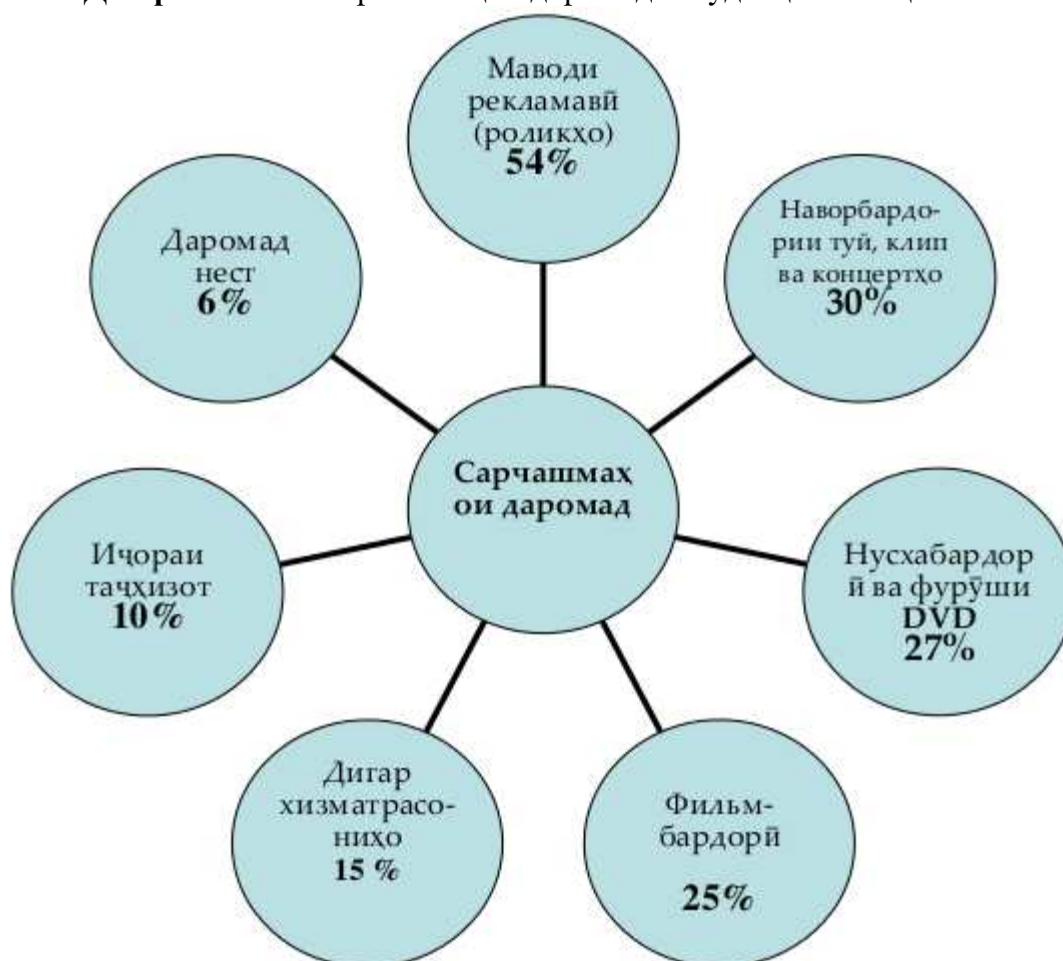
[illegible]

Маводи рекламавӣ (роликҳо) **54%**

Наворбардории туй, клип ва концертҳо **30%**

Даромад нест **6%**

Сарчашмаҳои даромад

Иҷораи таҷҳизот **10%**

Нусхабардорӣ ва фурӯши DVD **27%**

Дигар хизматрасониҳо **15 %**

Фильмбардорӣ

**25%**